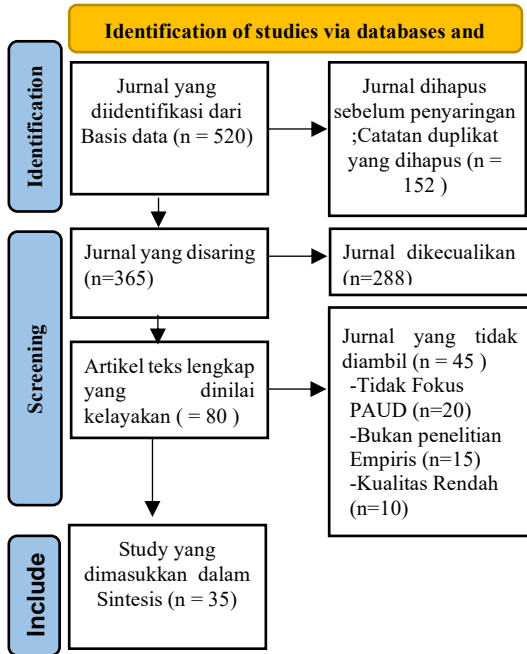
Identification of studies via databases and

Identification

Jurnal yang diidentifikasi dari Basis data (n = 520)

Jurnal dihapus sebelum penyaringan ;Catatan duplikat yang dihapus (n = 152 )

Screening

Jurnal yang disaring (n=365)

Jurnal dikecualikan (n=288)

Artikel teks lengkap yang dinilai kelayakan ( = 80 )

Jurnal yang tidak diambil (n = 45 )
-Tidak Fokus PAUD (n=20)
-Bukan penelitian Empiris (n=15)
-Kualitas Rendah (n=10)

Include

Study yang dimasukkan dalam Sintesis (n = 35)